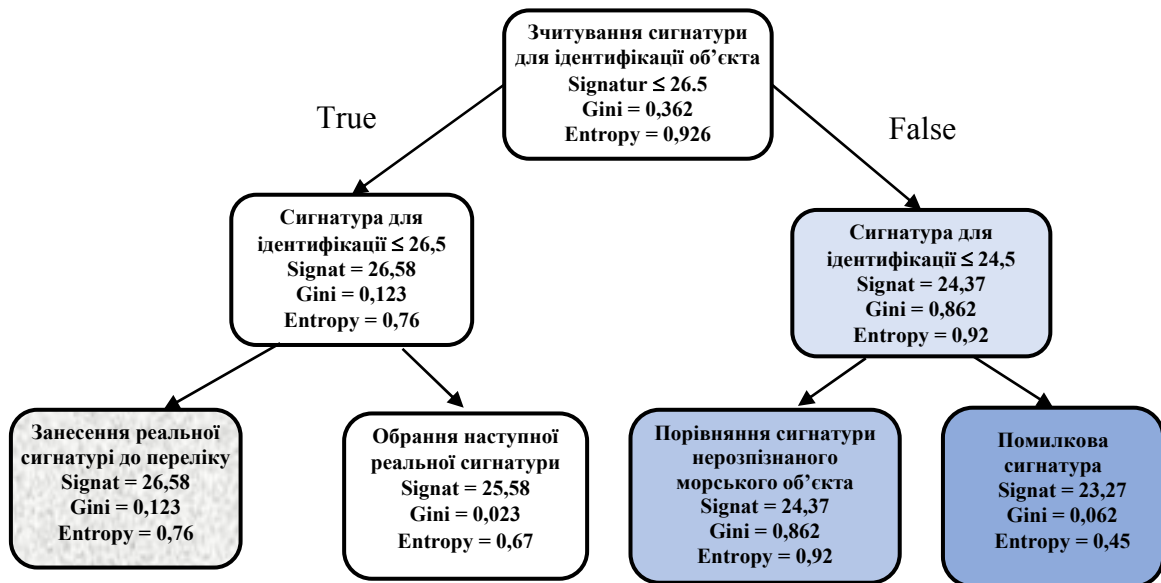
Зчитування сигнатури для ідентифікації об’єкта
Signatur ≤ 26.5
Gini = 0,362
Entropy = 0,926

True

False

Сигнатура для ідентифікації ≤ 26,5
Signat = 26,58
Gini = 0,123
Entropy = 0,76

Сигнатура для ідентифікації ≤ 24,5
Signat = 24,37
Gini = 0,862
Entropy = 0,92

Занесення реальної сигнатурі до переліку
Signat = 26,58
Gini = 0,123
Entropy = 0,76

Обрання наступної реальної сигнатури
Signat = 25,58
Gini = 0,023
Entropy = 0,67

Порівняння сигнатури нерозпізнаного морського об’єкта
Signat = 24,37
Gini = 0,862
Entropy = 0,92

Помилкова сигнатура
Signat = 23,27
Gini = 0,062
Entropy = 0,45